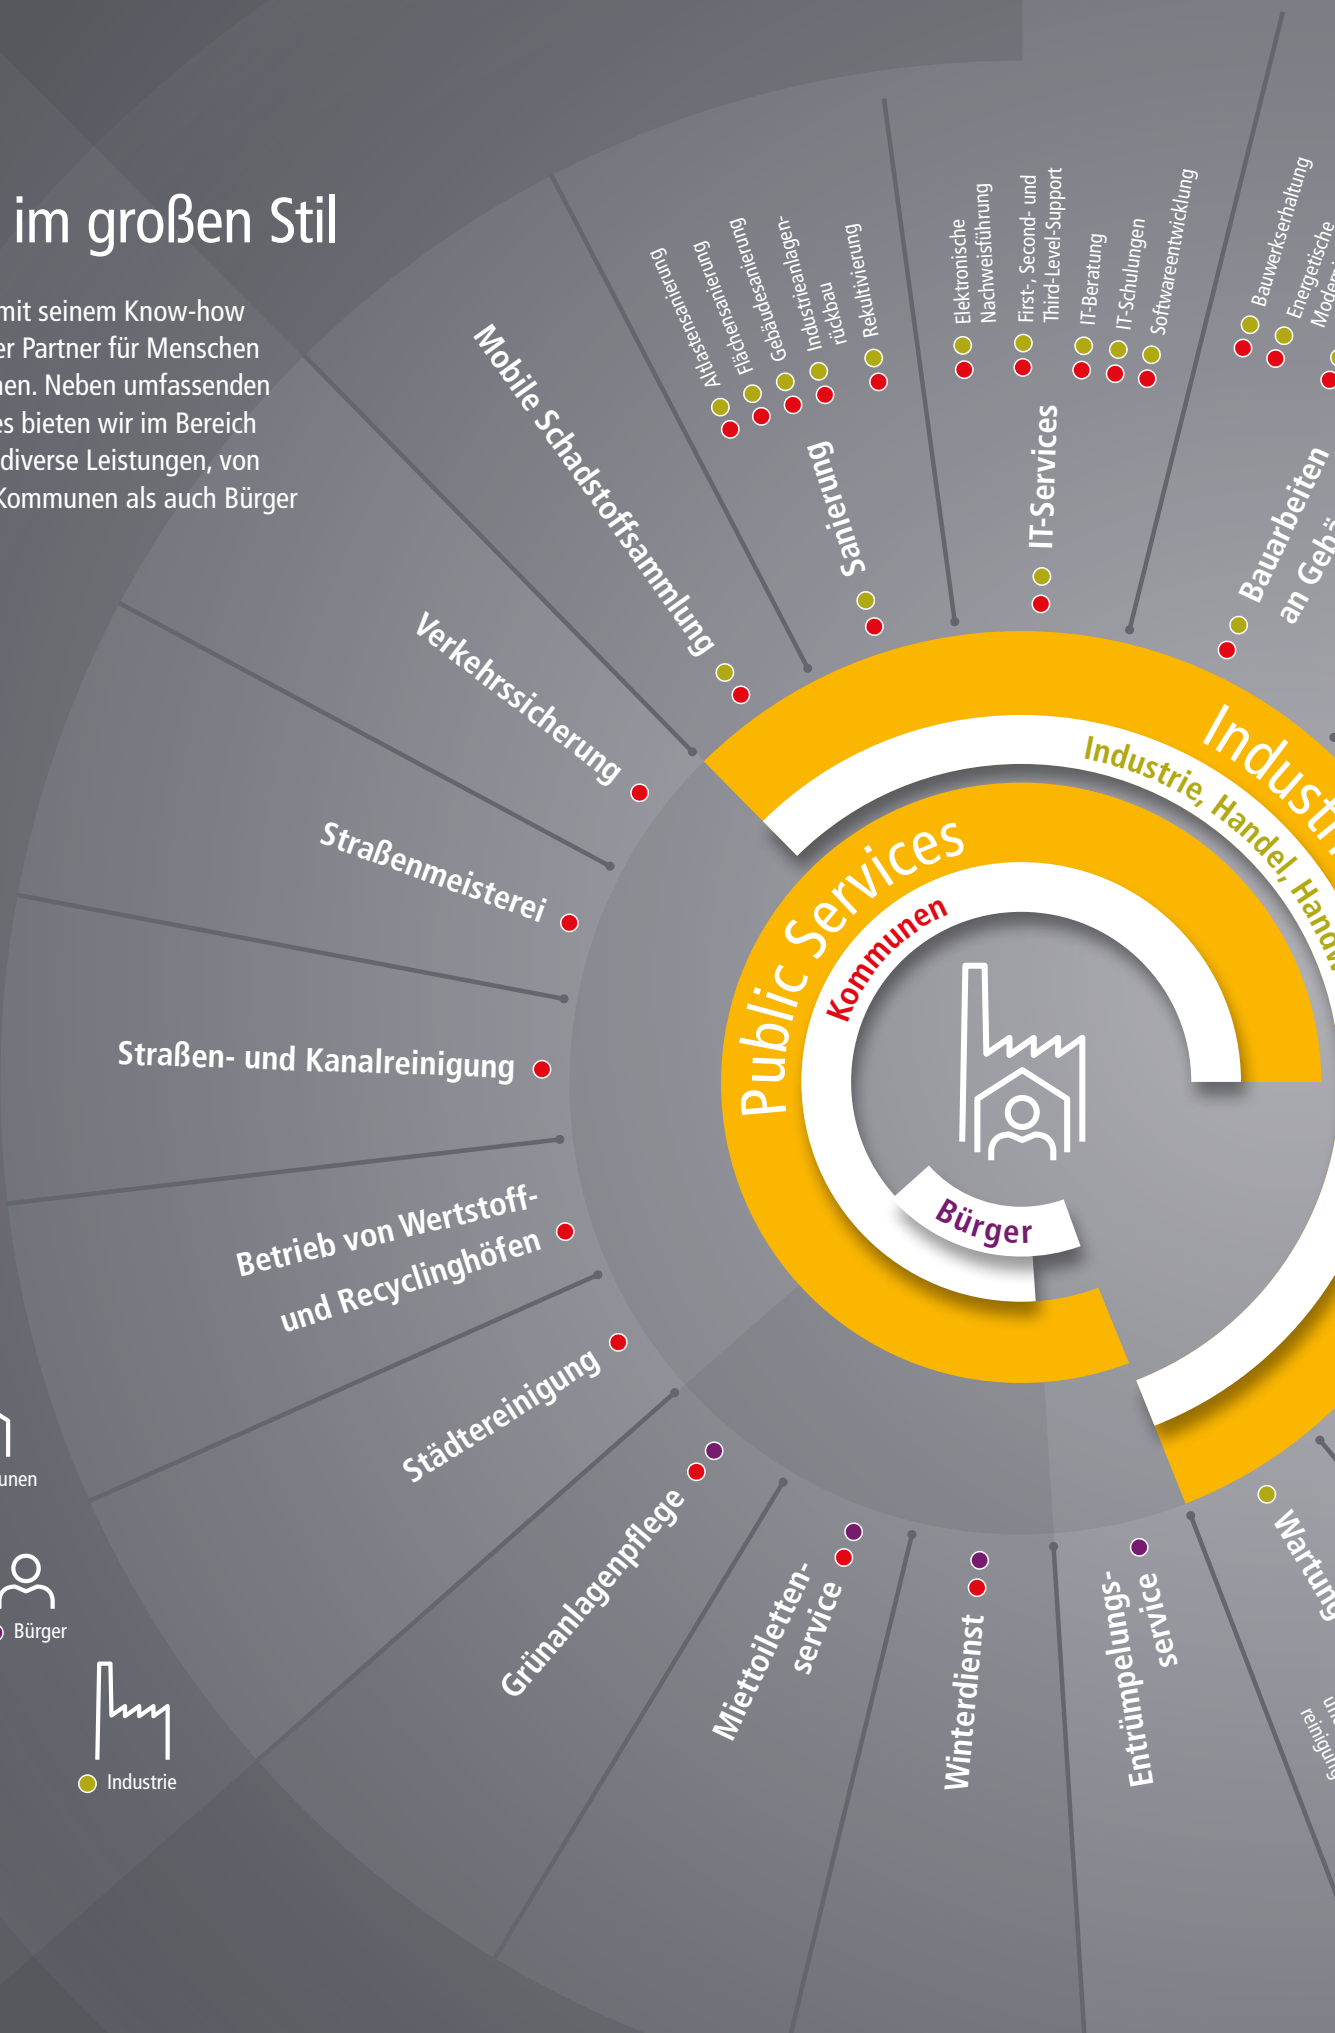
im großen Stil

mit seinem Know-how er Partner für Menschen hen. Neben umfassenden es bieten wir im Bereich diverse Leistungen, von Kommunen als auch Bürger

Mobile Schadstoffsammlung

Altlastensanierung
Flächensanierung
Gebäudesanierung
Industrieanlagenrückbau
Rekultivierung
Sanierung

Elektronische Nachweisführung
First-, Second- und Third-Level-Support
IT-Beratung
IT-Schulungen
Softwareentwicklung
IT-Services

Bauwerkserhaltung
Energetische Moder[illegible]
Bauarbeiten an Geb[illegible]

Verkehrssicherung
Straßenmeisterei
Straßen- und Kanalreinigung
Betrieb von Wertstoff- und Recyclinghöfen
Städtereinigung
Grünanlagenpflege
Miettoiletten-service
Winterdienst
Entrümpelungs-service
Wartung
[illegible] reinigung

Indust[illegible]
Industrie, Handel, Hand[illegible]
Public Services
Kommunen
Bürger

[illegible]unen
Bürger
Industrie